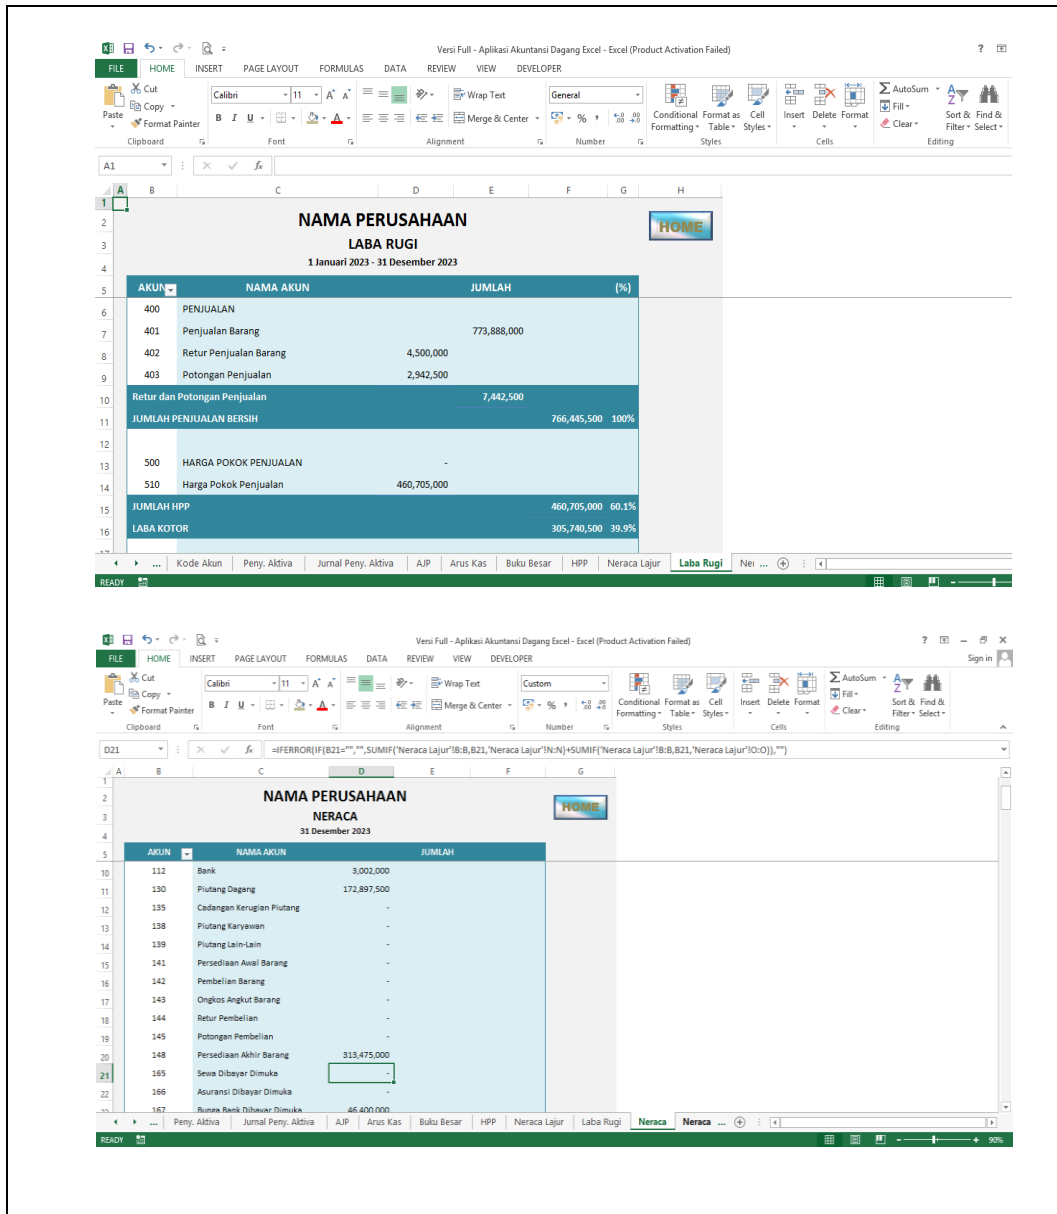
Versi Full - Aplikasi Akuntansi Dagang Excel - Excel (Product Activation Failed)

FILE HOME INSERT PAGE LAYOUT FORMULAS DATA REVIEW VIEW DEVELOPER

Cut Copy Format Painter Paste Clipboard Calibri 11 Font Wrap Text Merge & Center Alignment General Number Conditional Formatting Format as Table Cell Styles Styles Insert Delete Format Cells AutoSum Fill Clear Sort & Filter Find & Select Editing

A1

NAMA PERUSAHAAN
LABA RUGI
1 Januari 2023 - 31 Desember 2023

HOME

| AKUN | NAMA AKUN | | JUMLAH | | (%) |
|---|---|---|---|---|---|
| 400 | PENJUALAN | | | | |
| 401 | Penjualan Barang | | 773,888,000 | | |
| 402 | Retur Penjualan Barang | 4,500,000 | | | |
| 403 | Potongan Penjualan | 2,942,500 | | | |
| Retur dan Potongan Penjualan | | | 7,442,500 | | |
| JUMLAH PENJUALAN BERSIH | | | | 766,445,500 | 100% |
| 500 | HARGA POKOK PENJUALAN | - | | | |
| 510 | Harga Pokok Penjualan | 460,705,000 | | | |
| JUMLAH HPP | | | | 460,705,000 | 60.1% |
| LABA KOTOR | | | | 305,740,500 | 39.9% |

... Kode Akun | Peny. Aktiva | Jurnal Peny. Aktiva | AJP | Arus Kas | Buku Besar | HPP | Neraca Lajur | Laba Rugi | Ne ...
READY

Versi Full - Aplikasi Akuntansi Dagang Excel - Excel (Product Activation Failed)

FILE HOME INSERT PAGE LAYOUT FORMULAS DATA REVIEW VIEW DEVELOPER Sign in

Cut Copy Format Painter Paste Clipboard Calibri 11 Font Wrap Text Merge & Center Alignment Custom Number Conditional Formatting Format as Table Cell Styles Styles Insert Delete Format Cells AutoSum Fill Clear Sort & Filter Find & Select Editing

D21 =IFERROR(IF(B21="","",SUMIF('Neraca Lajur'!B:B,B21,'Neraca Lajur'!N:N)+SUMIF('Neraca Lajur'!B:B,B21,'Neraca Lajur'!O:O)),"")

NAMA PERUSAHAAN
NERACA
31 Desember 2023

HOME

| AKUN | NAMA AKUN | | JUMLAH |
|---|---|---|---|
| 112 | Bank | 3,002,000 | |
| 130 | Piutang Dagang | 172,897,500 | |
| 135 | Cadangan Kerugian Piutang | - | |
| 138 | Piutang Karyawan | - | |
| 139 | Piutang Lain-Lain | - | |
| 141 | Persediaan Awal Barang | - | |
| 142 | Pembelian Barang | - | |
| 143 | Ongkos Angkut Barang | - | |
| 144 | Retur Pembelian | - | |
| 145 | Potongan Pembelian | - | |
| 148 | Persediaan Akhir Barang | 313,475,000 | |
| 165 | Sewa Dibayar Dimuka | - | |
| 166 | Asuransi Dibayar Dimuka | - | |
| 167 | Bunga Bank Dibayar Dimuka | 46,400,000 | |

... Peny. Aktiva | Jurnal Peny. Aktiva | AJP | Arus Kas | Buku Besar | HPP | Neraca Lajur | Laba Rugi | Neraca | Neraca ...
READY 90%